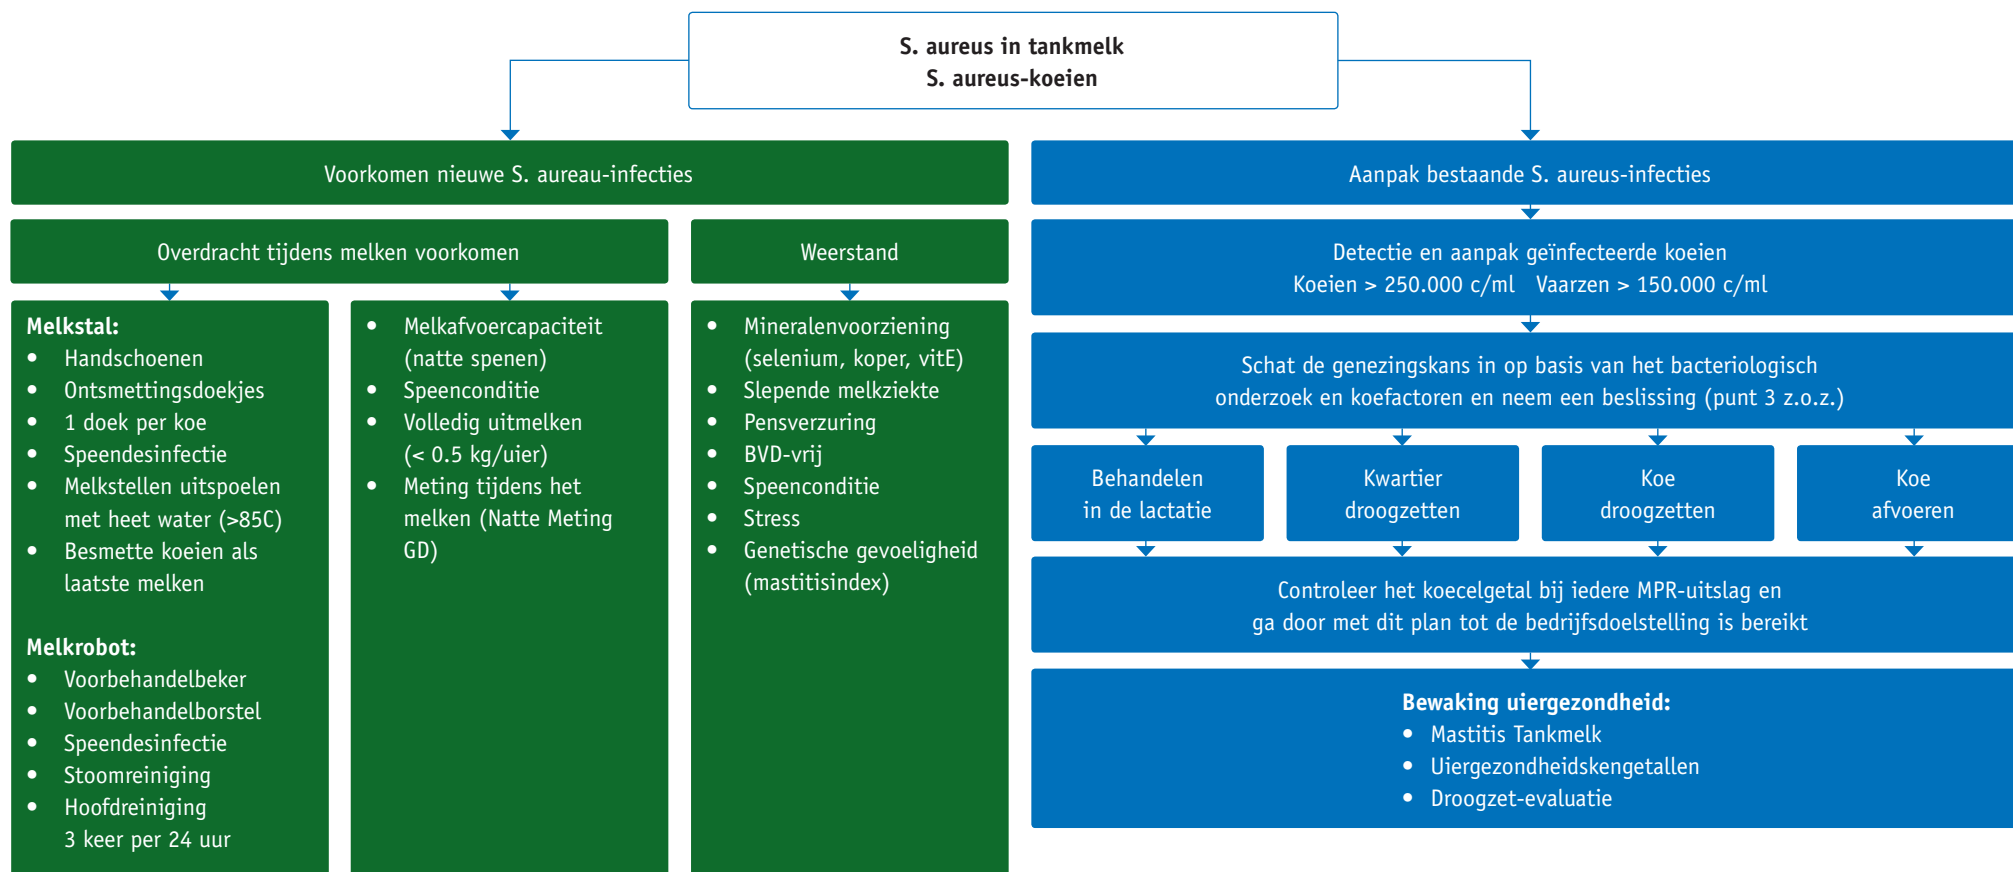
S. aureus in tankmelk
S. aureus-koeien

Voorkomen nieuwe S. aureau-infecties

Overdracht tijdens melken voorkomen

Melkstal:
- Handschoenen
- Ontsmettingsdoekjes
- 1 doek per koe
- Speendesinfectie
- Melkstellen uitspoelen met heet water (>85C)
- Besmette koeien als laatste melken

Melkrobot:
- Voorbehandelbeker
- Voorbehandelborstel
- Speendesinfectie
- Stoomreiniging
- Hoofdreiniging 3 keer per 24 uur

- Melkafvoercapaciteit (natte spenen)
- Speenconditie
- Volledig uitmelken (< 0.5 kg/uier)
- Meting tijdens het melken (Natte Meting GD)

Weerstand

- Mineralenvoorziening (selenium, koper, vitE)
- Slepende melkziekte
- Pensverzuring
- BVD-vrij
- Speenconditie
- Stress
- Genetische gevoeligheid (mastitisindex)

Aanpak bestaande S. aureus-infecties

Detectie en aanpak geïnfecteerde koeien
Koeien > 250.000 c/ml Vaarzen > 150.000 c/ml

Schat de genezingskans in op basis van het bacteriologisch onderzoek en koefactoren en neem een beslissing (punt 3 z.o.z.)

Behandelen in de lactatie

Kwartier droogzetten

Koe droogzetten

Koe afvoeren

Controleer het koecelgetal bij iedere MPR-uitslag en ga door met dit plan tot de bedrijfsdoelstelling is bereikt

Bewaking uiergezondheid:
- Mastitis Tankmelk
- Uiergezondheidskengetallen
- Droogzet-evaluatie